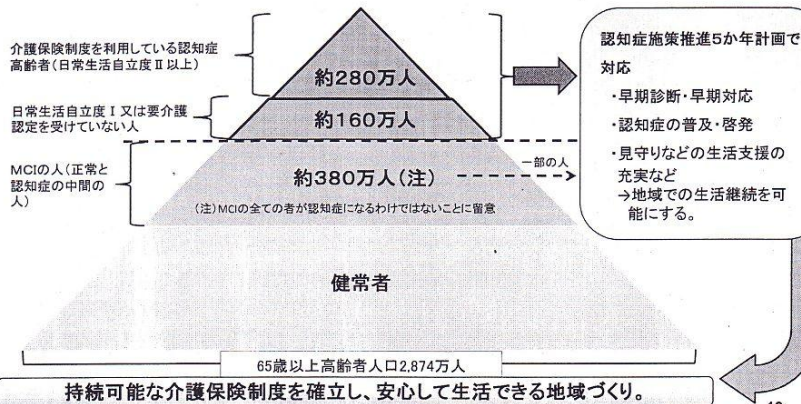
介護保険制度を利用している認知症高齢者（日常生活自立度Ⅱ以上）

約280万人

日常生活自立度Ⅰ又は要介護認定を受けていない人

約160万人

MCIの人（正常と認知症の中間の人）

約380万人（注）

一部の人

（注）MCIの全ての者が認知症になるわけではないことに留意

健常者

65歳以上高齢者人口2,874万人

認知症施策推進5か年計画で対応

・早期診断・早期対応

・認知症の普及・啓発

・見守りなどの生活支援の充実など
→地域での生活継続を可能にする。

持続可能な介護保険制度を確立し、安心して生活できる地域づくり。

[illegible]